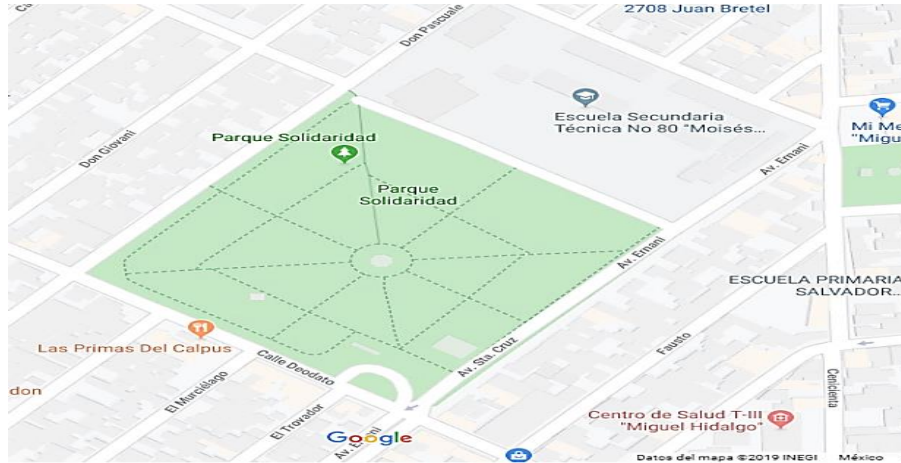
2708 Juan Bretel

Don Pascuale

Escuela Secundaria Técnica No 80 "Moisés...

Mi Me "Migu

Parque Solidaridad

Don Giovani

Parque Solidaridad

Av. Emani

Av. Emani

ESCUELA PRIMARIA SALVADOR...

Las Primas Del Calpus

Calle Deodato

Av. Sta. Cruz

Fausto

Cenicienta

don

El Murciélago

El Trovador

Av.

Centro de Salud T-III "Miguel Hidalgo"

Google

Datos del mapa ©2019 INEGI México